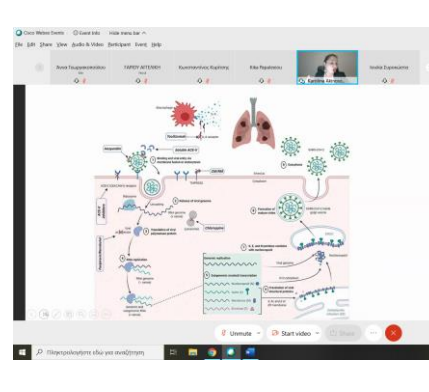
Cisco Webex Events   Event Info   Hide menu bar ^

File  Edit  Share  View  Audio & Video  Participant  Event  Help

Άννα Γεωργακοπούλου   ΓΑΡΟΥ ΑΝΤΩΝΗ   Κωνσταντίνος Κυρίτσης   Ηλία Ηρακλειου   Καντίλα Λάττιου   Ανάλια Ευρυκλέια

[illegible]

Unmute   Start video   Share

Πληκτρολογήστε εδώ για αναζήτηση